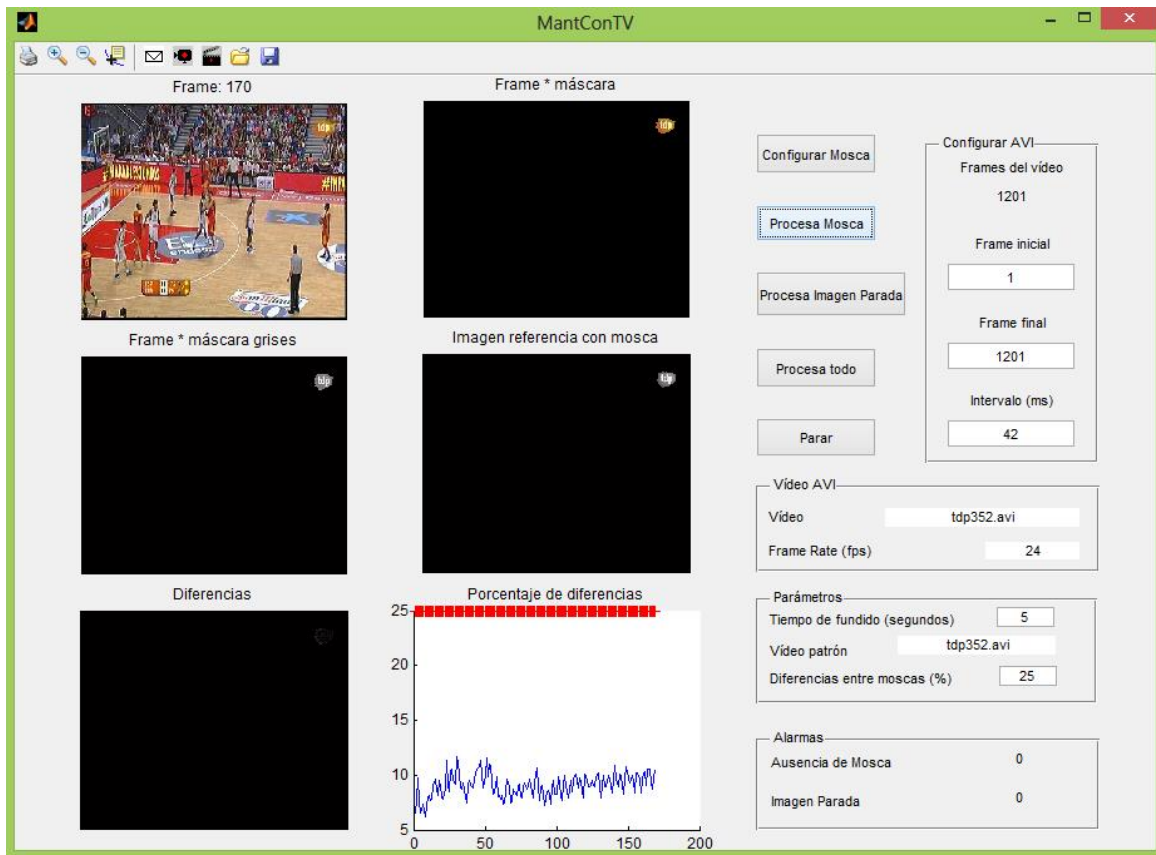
MantConTV

Frame: 170

Frame * máscara

Frame * máscara grises

Imagen referencia con mosca

Diferencias

Porcentaje de diferencias

25
20
15
10
5
0 50 100 150 200

Configurar Mosca

Procesa Mosca

Procesa Imagen Parada

Procesa todo

Parar

Configurar AVI
Frames del vídeo
1201
Frame inicial
1
Frame final
1201
Intervalo (ms)
42

Vídeo AVI
Vídeo tdp352.avi
Frame Rate (fps) 24

Parámetros
Tiempo de fundido (segundos) 5
Vídeo patrón tdp352.avi
Diferencias entre moscas (%) 25

Alarmas
Ausencia de Mosca 0
Imagen Parada 0